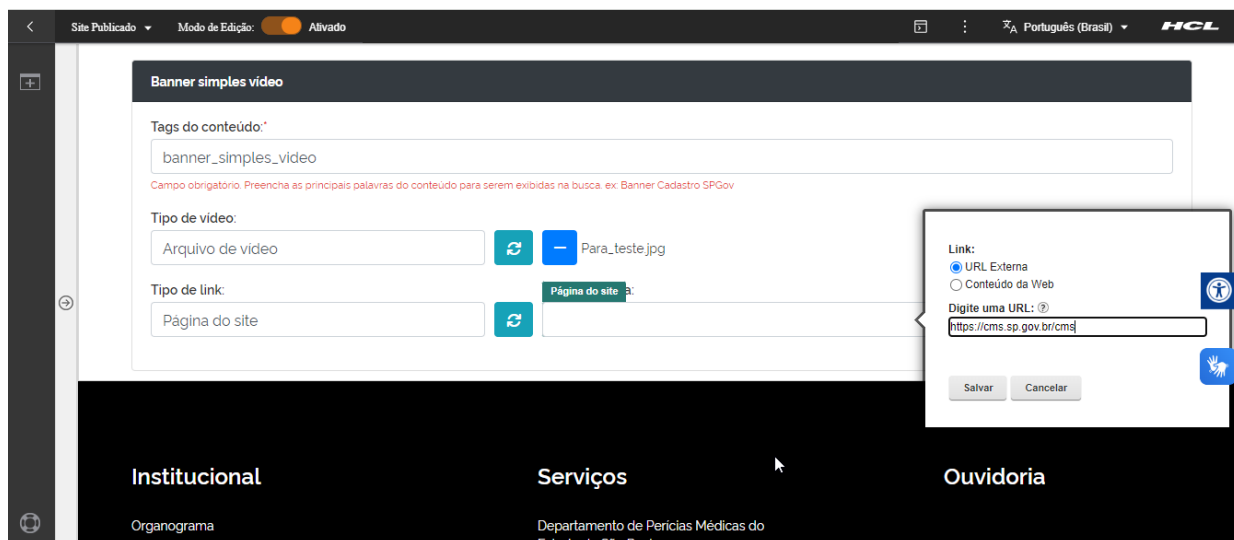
Site Publicado Modo de Edição: Alivado

Português (Brasil) HCL

Banner simples vídeo

Tags do conteúdo:*

banner_simples_video

Campo obrigatório. Preencha as principais palavras do conteúdo para serem exibidas na busca. ex: Banner Cadastro SPGov

Tipo de vídeo:

Arquivo de vídeo

Para_teste.jpg

Tipo de link:

Página do site

Página do site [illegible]a:

Link:
URL Externa
Conteúdo da Web

Digite uma URL: ?

https://cms.sp.gov.br/cms

Salvar Cancelar

Institucional

Organograma

Serviços

Departamento de Perícias Médicas do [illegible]

Ouvidoria